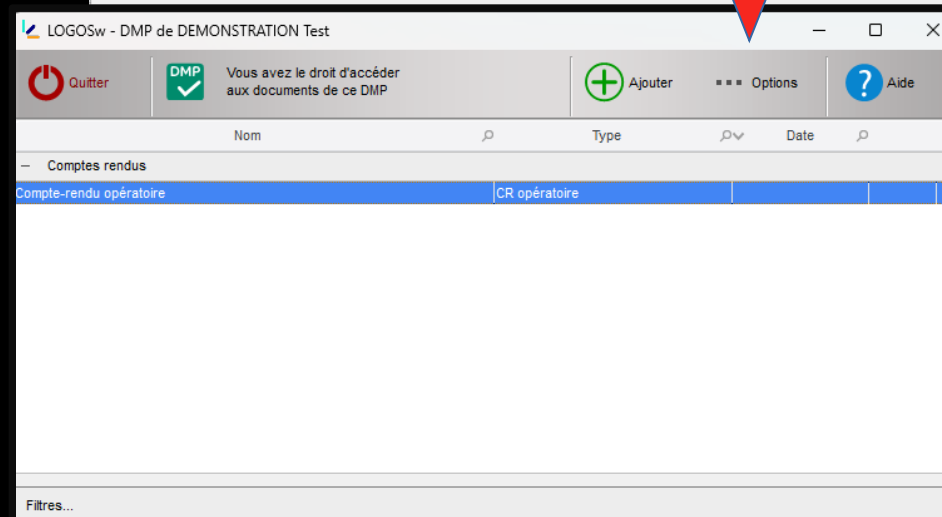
LOGOSw - DMP de DEMONSTRATION Test

Quitter

DMP

Vous avez le droit d'accéder aux documents de ce DMP

Ajouter

Options

Aide

| Nom | Type | Date |
|---|---|---|
| – Comptes rendus | | |
| Compte-rendu opératoire | CR opératoire | |

Filtres...